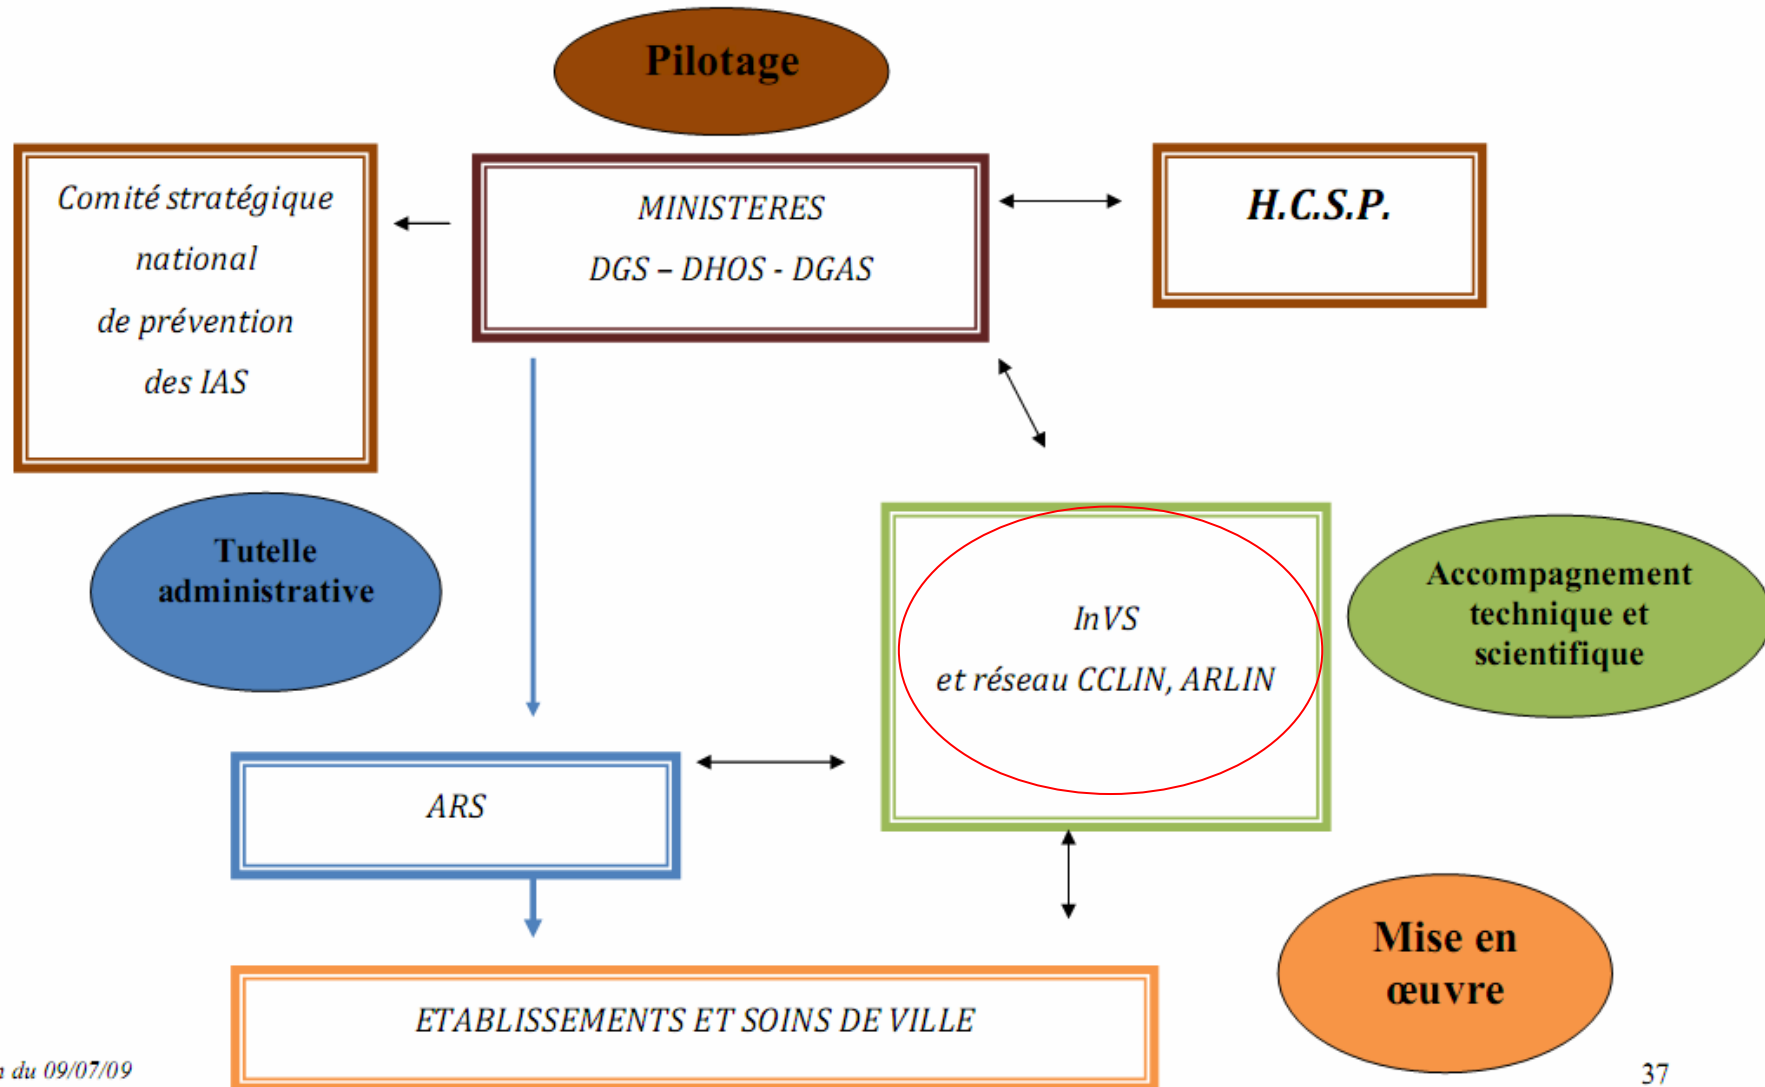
Pilotage

Comité stratégique national de prévention des IAS

MINISTERES
DGS – DHOS - DGAS

H.C.S.P.

Tutelle administrative

InVS
et réseau CCLIN, ARLIN

Accompagnement technique et scientifique

ARS

Mise en œuvre

ETABLISSEMENTS ET SOINS DE VILLE

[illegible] du 09/07/09

37